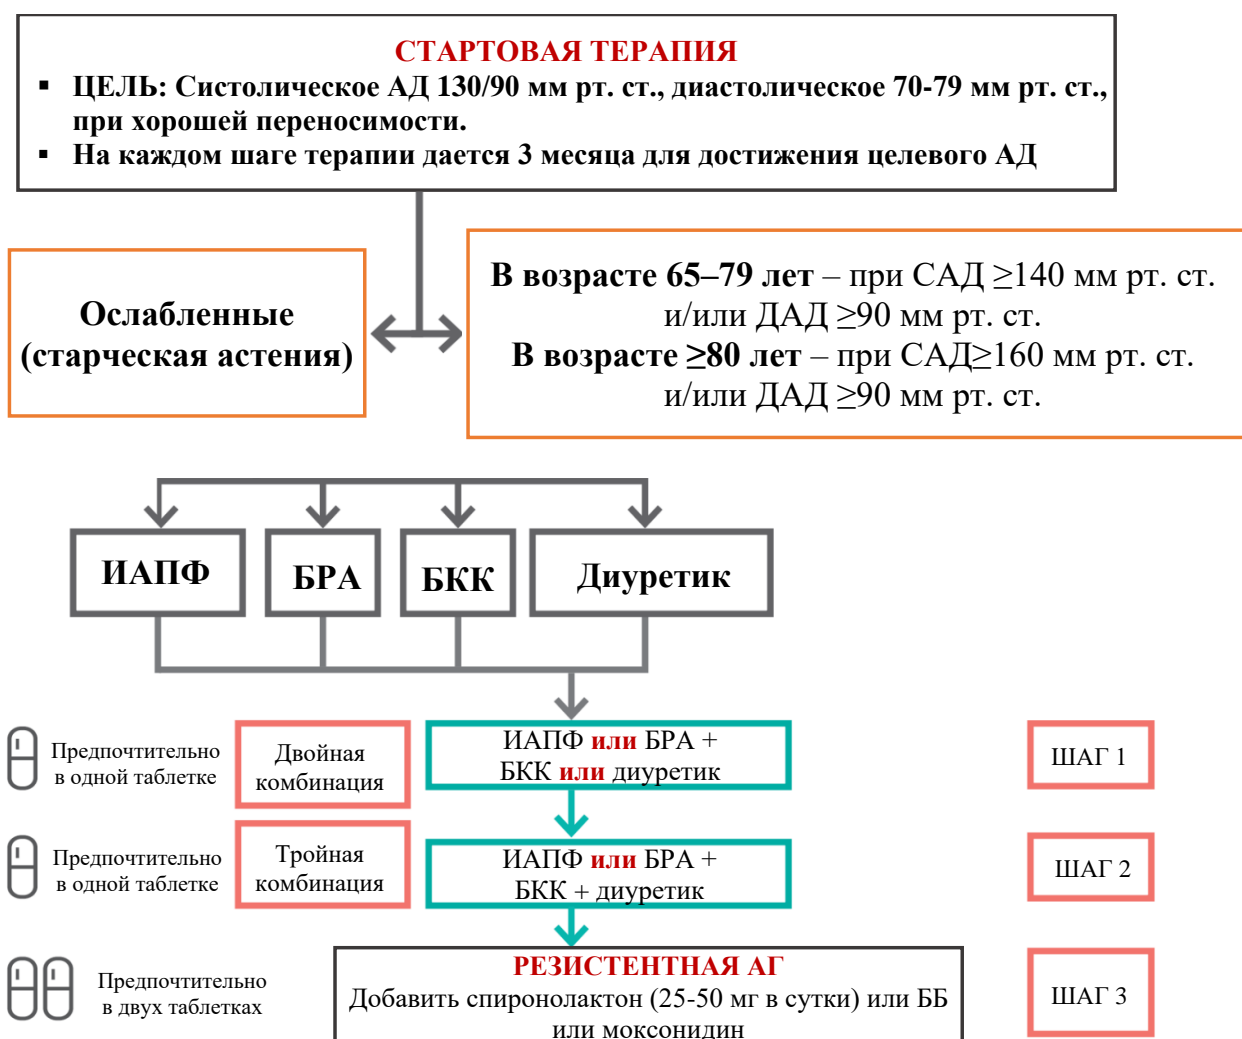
СТАРТОВАЯ ТЕРАПИЯ
▪ ЦЕЛЬ: Систолическое АД 130/90 мм рт. ст., диастолическое 70-79 мм рт. ст., при хорошей переносимости.
▪ На каждом шаге терапии дается 3 месяца для достижения целевого АД

Ослабленные (старческая астения)

В возрасте 65–79 лет – при САД ≥140 мм рт. ст. и/или ДАД ≥90 мм рт. ст.
В возрасте ≥80 лет – при САД≥160 мм рт. ст. и/или ДАД ≥90 мм рт. ст.

ИАПФ

БРА

БКК

Диуретик

Предпочтительно в одной таблетке

Двойная комбинация

ИАПФ или БРА + БКК или диуретик

ШАГ 1

Предпочтительно в одной таблетке

Тройная комбинация

ИАПФ или БРА + БКК + диуретик

ШАГ 2

Предпочтительно в двух таблетках

РЕЗИСТЕНТНАЯ АГ
Добавить спиронолактон (25-50 мг в сутки) или ББ или моксонидин

ШАГ 3